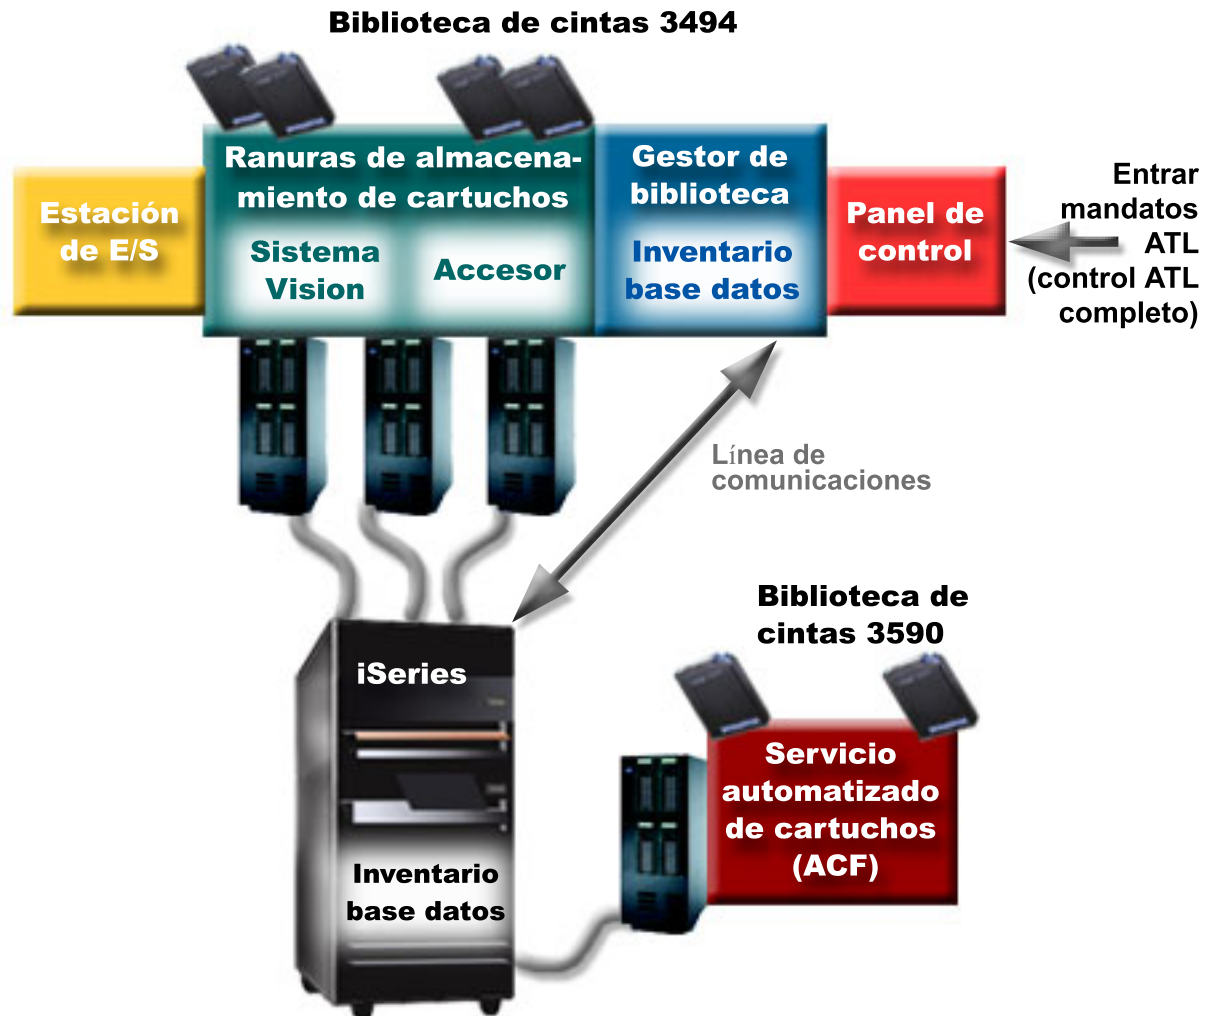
Biblioteca de cintas 3494

Estación de E/S

Ranuras de almacenamiento de cartuchos

Sistema Vision

Accesor

Gestor de biblioteca

Inventario base datos

Panel de control

Entrar mandatos ATL (control ATL completo)

Línea de comunicaciones

Biblioteca de cintas 3590

iSeries

Inventario base datos

Servicio automatizado de cartuchos (ACF)